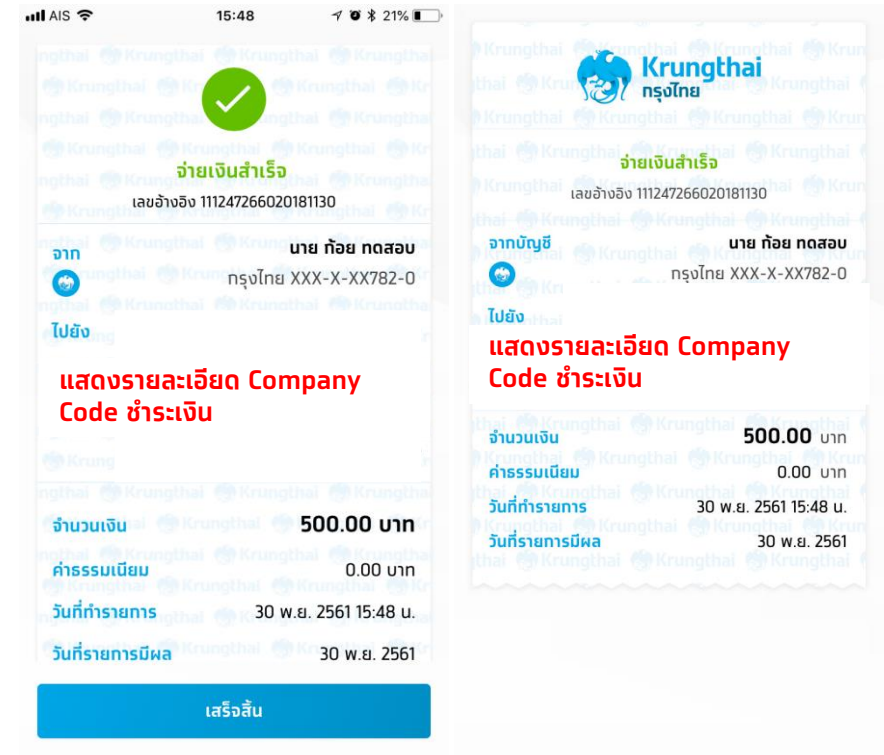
AIS 15:48 21%

จ่ายเงินสำเร็จ
เลขอ้างอิง 111247266020181130

จาก
นาย ก้อย ทดสอบ
กรุงไทย XXX-X-XX782-0

ไปยัง

แสดงรายละเอียด Company Code ชำระเงิน

จำนวนเงิน 500.00 บาท
ค่าธรรมเนียม 0.00 บาท
วันที่ทำรายการ 30 พ.ย. 2561 15:48 น.
วันที่รายการมีผล 30 พ.ย. 2561

เสร็จสิ้น

Krungthai
กรุงไทย

จ่ายเงินสำเร็จ
เลขอ้างอิง 111247266020181130

จากบัญชี
นาย ก้อย ทดสอบ
กรุงไทย XXX-X-XX782-0

ไปยัง

แสดงรายละเอียด Company Code ชำระเงิน

จำนวนเงิน 500.00 บาท
ค่าธรรมเนียม 0.00 บาท
วันที่ทำรายการ 30 พ.ย. 2561 15:48 น.
วันที่รายการมีผล 30 พ.ย. 2561